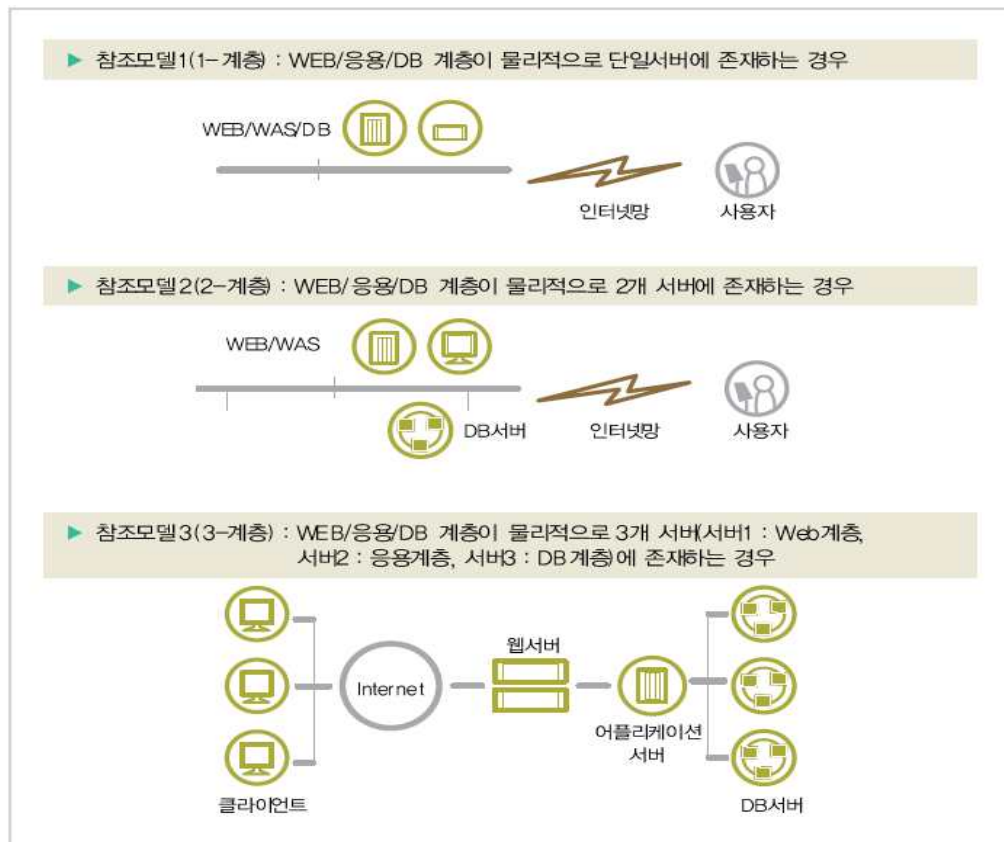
▶ 참조모델1(1-계층) : WEB/응용/DB 계층이 물리적으로 단일서버에 존재하는 경우

WEB/WAS/DB

인터넷망

사용자

▶ 참조모델2(2-계층) : WEB/응용/DB 계층이 물리적으로 2개 서버에 존재하는 경우

WEB/WAS

DB서버

인터넷망

사용자

▶ 참조모델3(3-계층) : WEB/응용/DB 계층이 물리적으로 3개 서버(서버1 : Web계층, 서버2 : 응용계층, 서버3 : DB계층)에 존재하는 경우

Internet

웹서버

어플리케이션 서버

클라이언트

DB서버